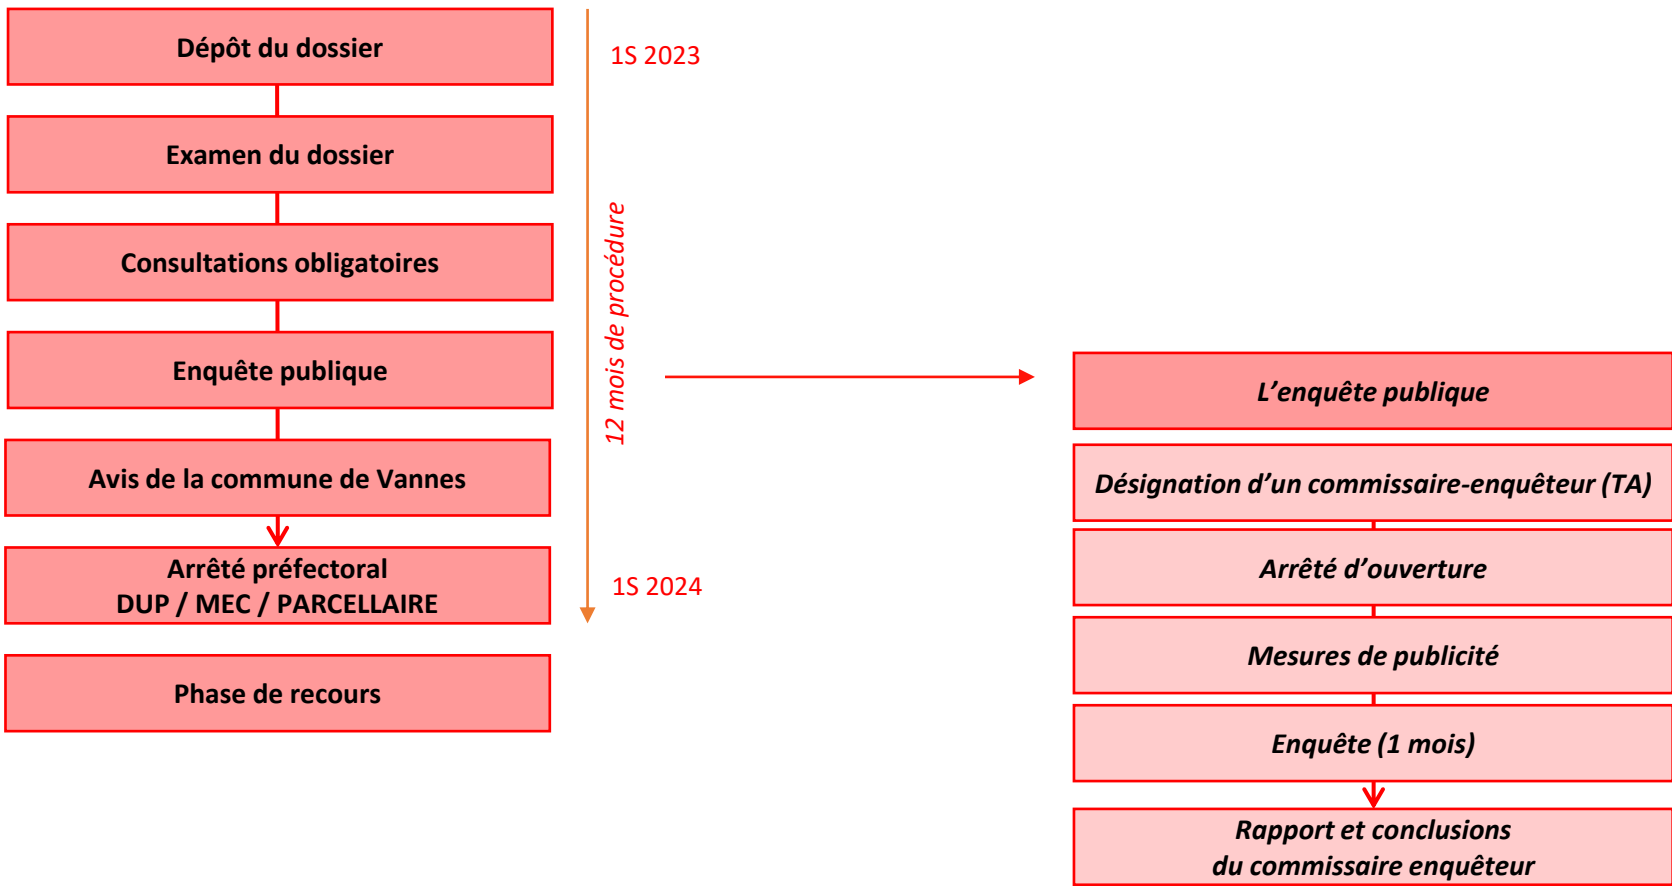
Dépôt du dossier

Examen du dossier

Consultations obligatoires

Enquête publique

Avis de la commune de Vannes

Arrêté préfectoral
DUP / MEC / PARCELLAIRE

Phase de recours

1S 2023

12 mois de procédure

1S 2024

L'enquête publique

Désignation d'un commissaire-enquêteur (TA)

Arrêté d'ouverture

Mesures de publicité

Enquête (1 mois)

Rapport et conclusions
du commissaire enquêteur